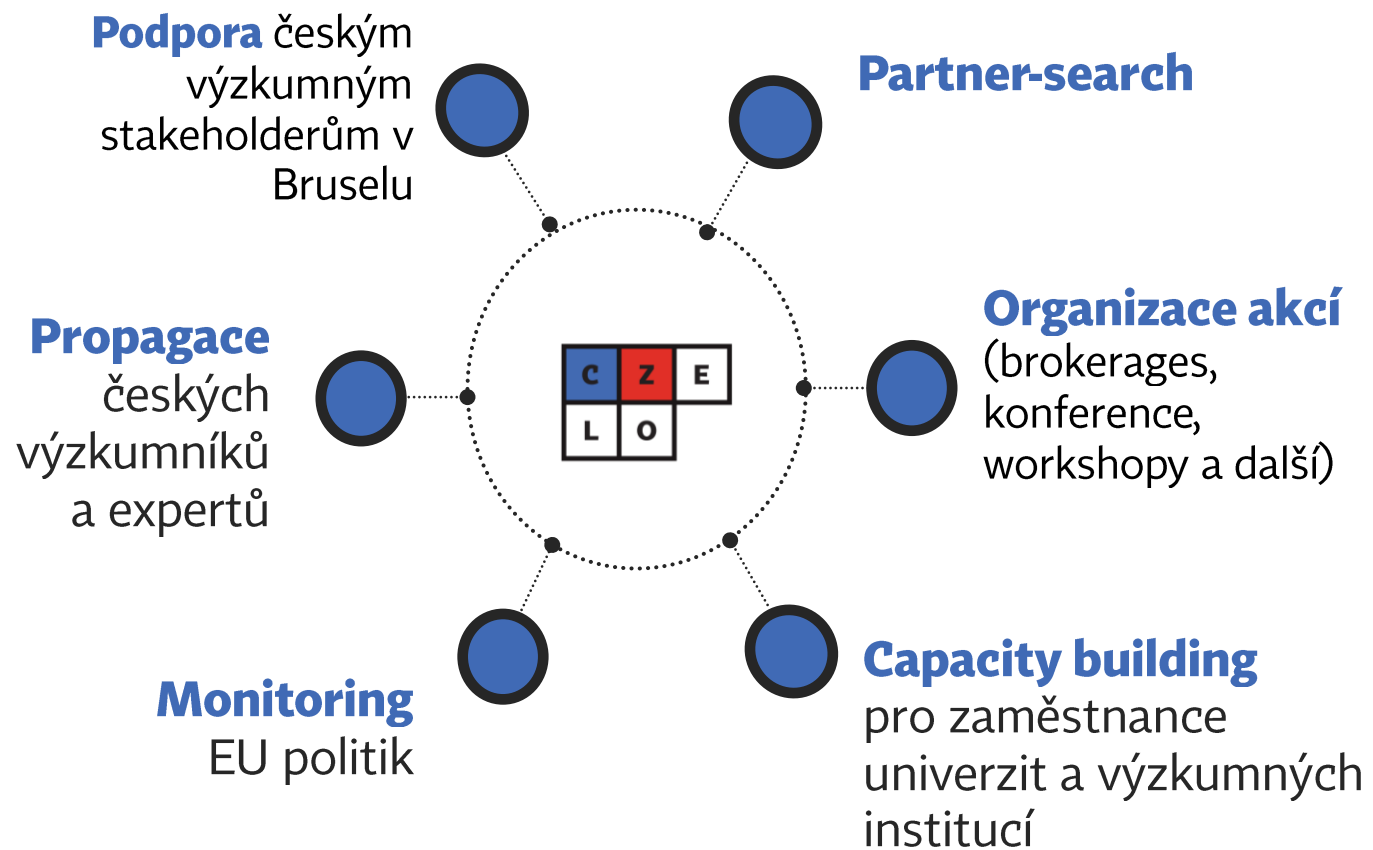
Podpora českým výzkumným stakeholderům v Bruselu

Partner-search

Propagace českých výzkumníků a expertů

C Z E
L O

Organizace akcí (brokerages, konference, workshopy a další)

Monitoring EU politik

Capacity building pro zaměstnance univerzit a výzkumných institucí